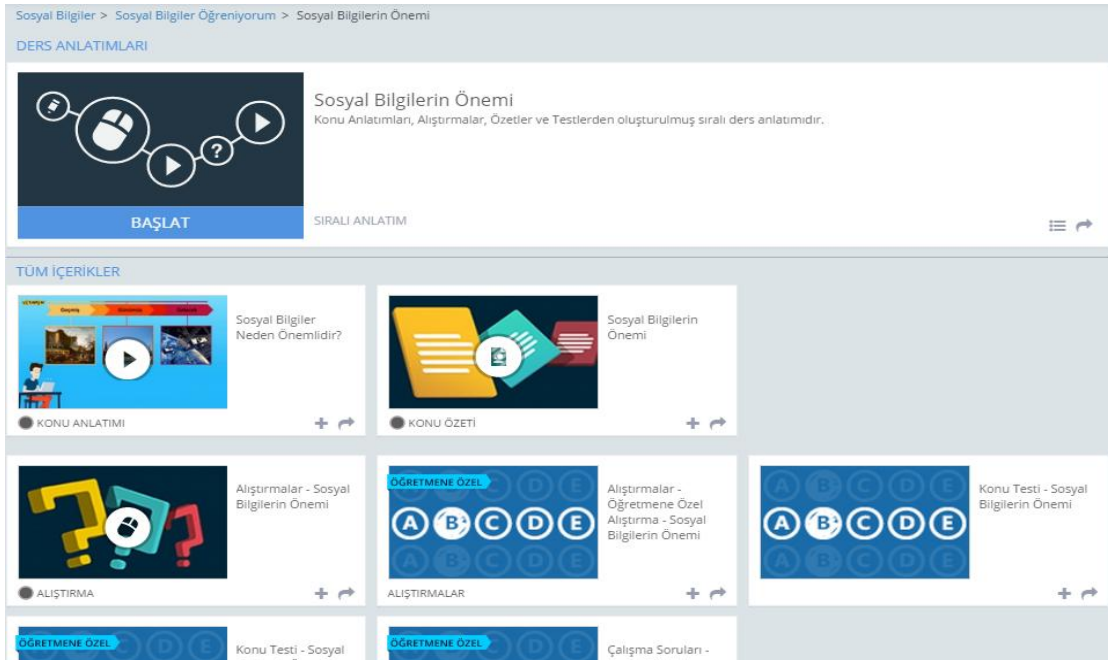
Sosyal Bilgiler > Sosyal Bilgiler Öğreniyorum > Sosyal Bilgilerin Önemi

DERS ANLATIMLARI

Sosyal Bilgilerin Önemi

Konu Anlatımları, Alıştırmalar, Özetler ve Testlerden oluşturulmuş sıralı ders anlatımıdır.

BAŞLAT

SIRALI ANLATIM

TÜM İÇERİKLER

Geçmiş Günümüz Gelecek

Sosyal Bilgiler Neden Önemlidir?

KONU ANLATIMI

Sosyal Bilgilerin Önemi

KONU ÖZETİ

Alıştırmalar - Sosyal Bilgilerin Önemi

ALIŞTIRMA

ÖĞRETMENE ÖZEL

A B C D E

Alıştırmalar - Öğretmene Özel Alıştırma - Sosyal Bilgilerin Önemi

ALIŞTIRMALAR

A B C D E

Konu Testi - Sosyal Bilgilerin Önemi

ÖĞRETMENE ÖZEL

Konu Testi - Sosyal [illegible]

ÖĞRETMENE ÖZEL

Çalışma Soruları - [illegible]